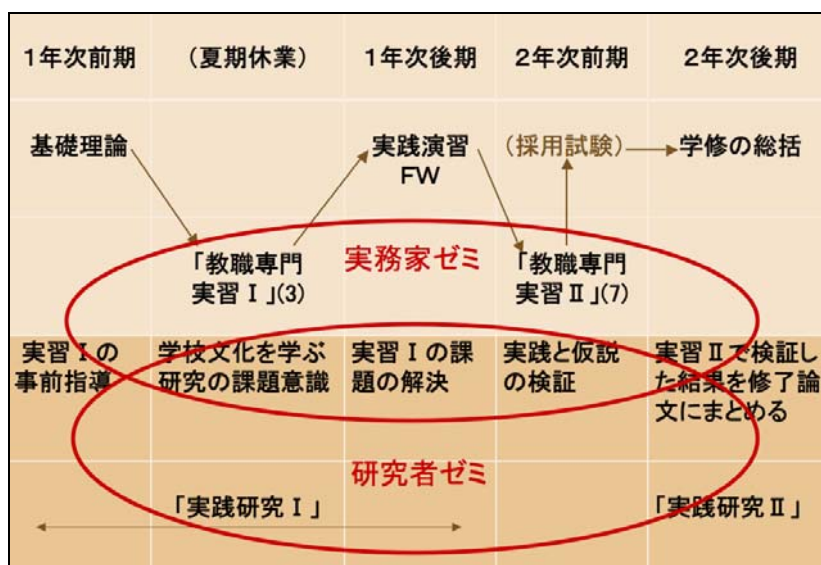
| 1年次前期 | (夏期休業) | 1年次後期 | 2年次前期 | 2年次後期 |
|---|---|---|---|---|
| 基礎理論 | | 実践演習 FW | (採用試験) | 学修の総括 |
| | 「教職専門実習Ⅰ」(3) | 実務家ゼミ | 「教職専門実習Ⅱ」(7) | |
| 実習Ⅰの事前指導 | 学校文化を学ぶ研究の課題意識 | 実習Ⅰの課題の解決 | 実践と仮説の検証 | 実習Ⅱで検証した結果を修了論文にまとめる |
| | | 研究者ゼミ | | |
| | 「実践研究Ⅰ」 | | | 「実践研究Ⅱ」 |